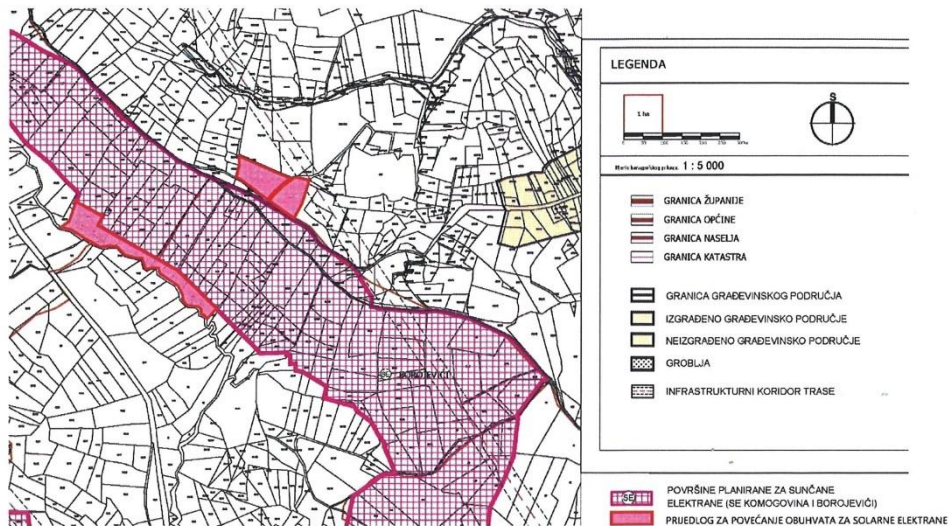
LEGENDA

1 ha

S

Mjerilo kartografskog prikaza: 1 : 5 000

GRANICA ŽUPANIJE
GRANICA OPĆINE
GRANICA NASELJA
GRANICA KATASTRA

GRANICA GRAĐEVINSKOG PODRUČJA
IZGRAĐENO GRAĐEVINSKO PODRUČJE
NEIZGRAĐENO GRAĐEVINSKO PODRUČJE
GROBLJA
INFRASTRUKTURNI KORIDOR TRASE

SE

BOROJEVIĆI

SE
POVRŠINE PLANIRANE ZA SUNČANE ELEKTRANE (SE KOMOGOVINA I BOROJEVIĆI)
PRIJEDLOG ZA POVEĆANJE OBUHVATA ZA SOLARNE ELEKTRANE